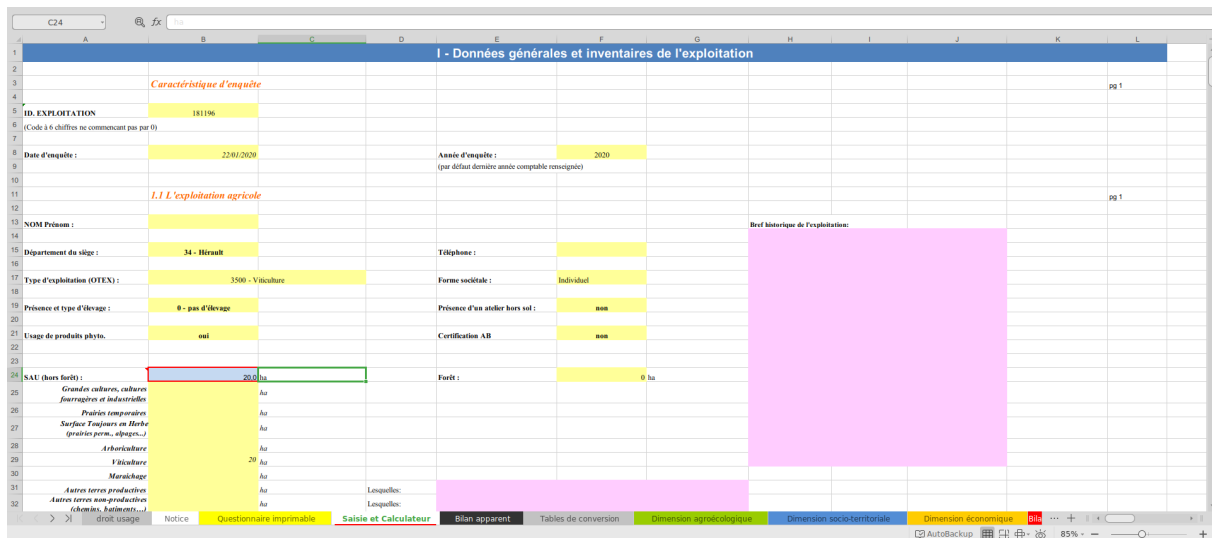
C24 | fx | ha

| | A | B | C | D | E | F | G | H | I | J | K | L |
|---|---|---|---|---|---|---|---|---|---|---|---|---|
| 1 | I - Données générales et inventaires de l'exploitation | | | | | | | | | | | |
| 2 | | | | | | | | | | | | |
| 3 | | Caractéristique d'enquête | | | | | | | | | | pg 1 |
| 4 | | | | | | | | | | | | |
| 5 | ID. EXPLOITATION | 181196 | | | | | | | | | | |
| 6 | (Code à 6 chiffres ne commencant pas par 0) | | | | | | | | | | | |
| 7 | | | | | | | | | | | | |
| 8 | Date d'enquête : | 22/01/2020 | | | Année d'enquête : | 2020 | | | | | | |
| 9 | | | | | (par défaut dernière année comptable renseignée) | | | | | | | |
| 10 | | | | | | | | | | | | |
| 11 | | 1.1 L'exploitation agricole | | | | | | | | | | pg 1 |
| 12 | | | | | | | | | | | | |
| 13 | NOM Prénom : | | | | | | | Bref historique de l'exploitation: | | | | |
| 14 | | | | | | | | | | | | |
| 15 | Département du siège : | 34 - Hérault | | | Téléphone : | | | | | | | |
| 16 | | | | | | | | | | | | |
| 17 | Type d'exploitation (OTEX) : | 3500 - Viticulture | | | Forme sociétale : | Individuel | | | | | | |
| 18 | | | | | | | | | | | | |
| 19 | Présence et type d'élevage : | 0 - pas d'élevage | | | Présence d'un atelier hors sol : | non | | | | | | |
| 20 | | | | | | | | | | | | |
| 21 | Usage de produits phyto. | oui | | | Certification AB | non | | | | | | |
| 22 | | | | | | | | | | | | |
| 23 | | | | | | | | | | | | |
| 24 | SAU (hors forêt) : | 20,0 | ha | | Forêt : | 0 | ha | | | | | |
| 25 | Grandes cultures, cultures fourragères et industrielles | | ha | | | | | | | | | |
| 26 | Prairies temporaires | | ha | | | | | | | | | |
| 27 | Surface Toujours en Herbe (prairies perm., alpages...) | | ha | | | | | | | | | |
| 28 | Arboriculture | | ha | | | | | | | | | |
| 29 | Viticulture | 20 | ha | | | | | | | | | |
| 30 | Maraichage | | ha | | | | | | | | | |
| 31 | Autres terres productives | | ha | Lesquelles: | | | | | | | | |
| 32 | Autres terres non-productives (chemins, batiments...) | | ha | Lesquelles: | | | | | | | | |

droit usage | Notice | Questionnaire imprimable | Saisie et Calculateur | Bilan apparent | Tables de conversion | Dimension agroécologique | Dimension socio-territoriale | Dimension économique | Bila ... +

AutoBackup 85% − +